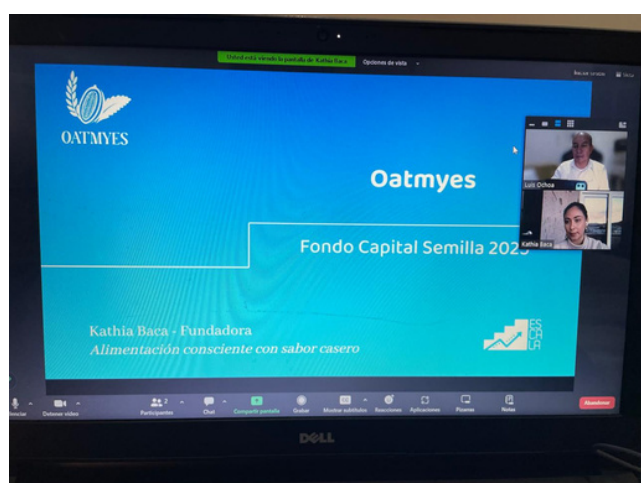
Usted está viendo la pantalla de Kathia Baca   Opciones de vista

Salir pantalla   Vista

OATMYES

Oatmyes

Fondo Capital Semilla 2023

Kathia Baca - Fundadora
Alimentación consciente con sabor casero

ESCALA

Luis Ochoa

Kathia Baca

Iniciar   Detener video   Participantes 2   Chat   Compartir pantalla   Grabar   Mostrar subtítulos   Reacciones   Aplicaciones   Pizarras   Notas   Abandonar

DELL